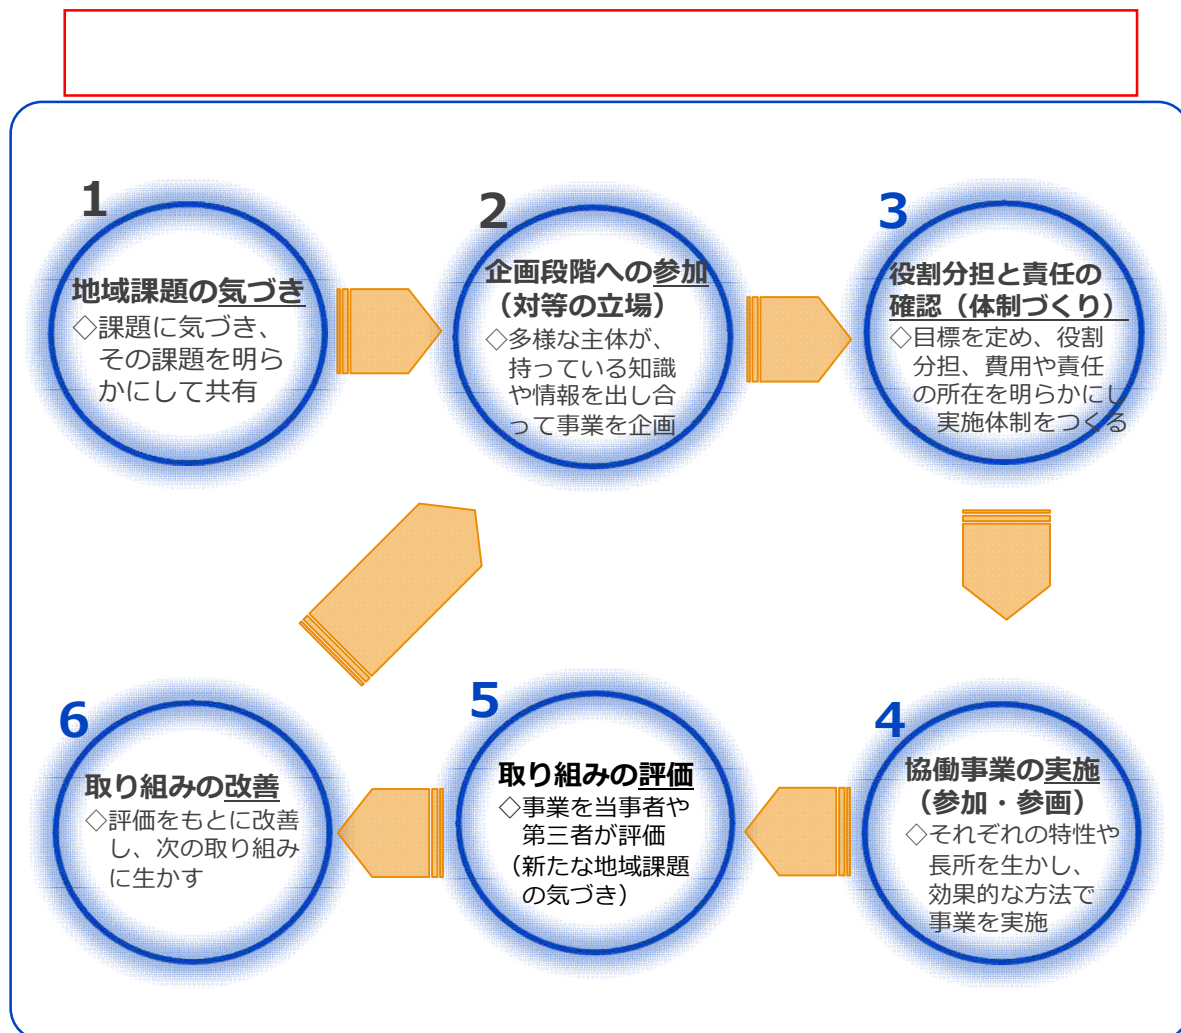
1
地域課題の気づき
◇課題に気づき、その課題を明らかにして共有

2
企画段階への参加（対等の立場）
◇多様な主体が、持っている知識や情報を出し合って事業を企画

3
役割分担と責任の確認（体制づくり）
◇目標を定め、役割分担、費用や責任の所在を明らかにし、実施体制をつくる

4
協働事業の実施（参加・参画）
◇それぞれの特性や長所を生かし、効果的な方法で事業を実施

5
取り組みの評価
◇事業を当事者や第三者が評価（新たな地域課題の気づき）

6
取り組みの改善
◇評価をもとに改善し、次の取り組みに生かす